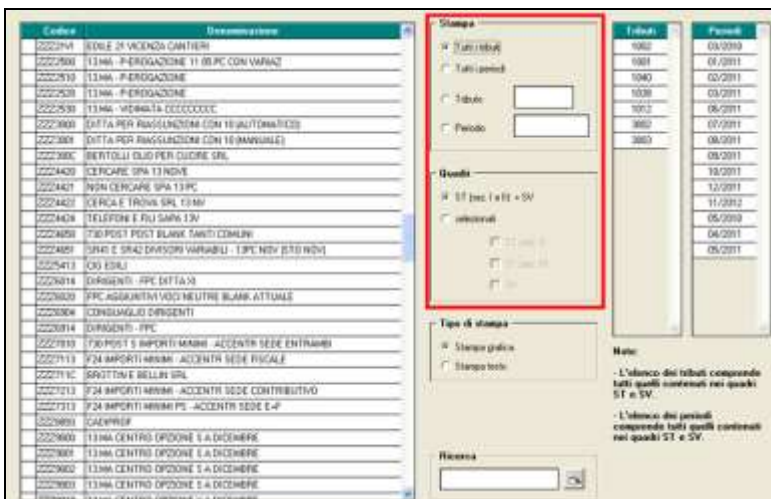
| Codice | Denominazione |
|---|---|
| 2222V1 | EDILE 21 VICENZA CANTIERI |
| 2222500 | 13MA - P.EROGAZIONE 11.05.PC CON VARIAZ |
| 2222510 | 13MA - P.EROGAZIONE |
| 2222520 | 13MA - P.EROGAZIONE |
| 2222530 | 13MA - VIDIMATA CCCCCCCCC |
| 2223000 | DITTA PER RIASSUNZIONI CON 10 (AUTOMATICO) |
| 2223001 | DITTA PER RIASSUNZIONI CON 10 (MANUALE) |
| 22230BC | BERTOLLI OLIO PER CUCINE SRL |
| 2224420 | CERCARE SPA 13 NOVE |
| 2224421 | NON CERCARE SPA 13 PC |
| 2224422 | CERCA E TROVA SRL 13 NV |
| 2224424 | TELEFONI E FILI SAPA 13V |
| 2224850 | 730 POST POST BLANK TANTI COMUNI |
| 2224851 | SR40 E SR42 DIVISORI VARIABILI - 13PC NSV (STD NSV) |
| 2225413 | CIG EDILI |
| 2226014 | DIRIGENTI - FPC DITTA XI |
| 2226020 | FPC AGGIUNTIVI VOCI NEUTRE BLANK ATTUALE |
| 2226304 | CONGUAGLIO DIRIGENTI |
| 2226814 | DIRIGENTI - FPC |
| 2227010 | 730 POST 5 IMPORTI MINIMI - ACCENTR SEDE ENTRAMBI |
| 2227113 | F24 IMPORTI MINIMI - ACCENTR SEDE FISCALE |
| 222711C | BROTTIN E BELLIN SRL |
| 2227213 | F24 IMPORTI MINIMI - ACCENTR SEDE CONTRIBUTIVO |
| 2227313 | F24 IMPORTI MINIMI PS - ACCENTR SEDE E-P |
| 2229893 | CAEPROF |
| 2229900 | 13MA CENTRO OPZIONE 5 A DICEMBRE |
| 2229901 | 13MA CENTRO OPZIONE 5 A DICEMBRE |
| 2229902 | 13MA CENTRO OPZIONE 5 A DICEMBRE |
| 2229903 | 13MA CENTRO OPZIONE 5 A DICEMBRE |

Stampa
Tutti tributi
Tutti periodi
Tributo
Periodo

Quadri
ST (sez. I e II) + SV
selezionati
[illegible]
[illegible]
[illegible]

Tipo di stampa
Stampa grafica
Stampa testo

Ricerca

| Tributi |
|---|
| 1002 |
| 1001 |
| 1040 |
| 1038 |
| 1012 |
| 3802 |
| 3803 |

| Periodi |
|---|
| 03/2010 |
| 01/2011 |
| 02/2011 |
| 03/2011 |
| 06/2011 |
| 07/2011 |
| 08/2011 |
| 09/2011 |
| 10/2011 |
| 12/2011 |
| 11/2012 |
| 05/2010 |
| 04/2011 |
| 05/2011 |

Note:
- L'elenco dei tributi comprende tutti quelli contenuti nei quadri ST e SV.
- L'elenco dei periodi comprende tutti quelli contenuti nei quadri ST e SV.